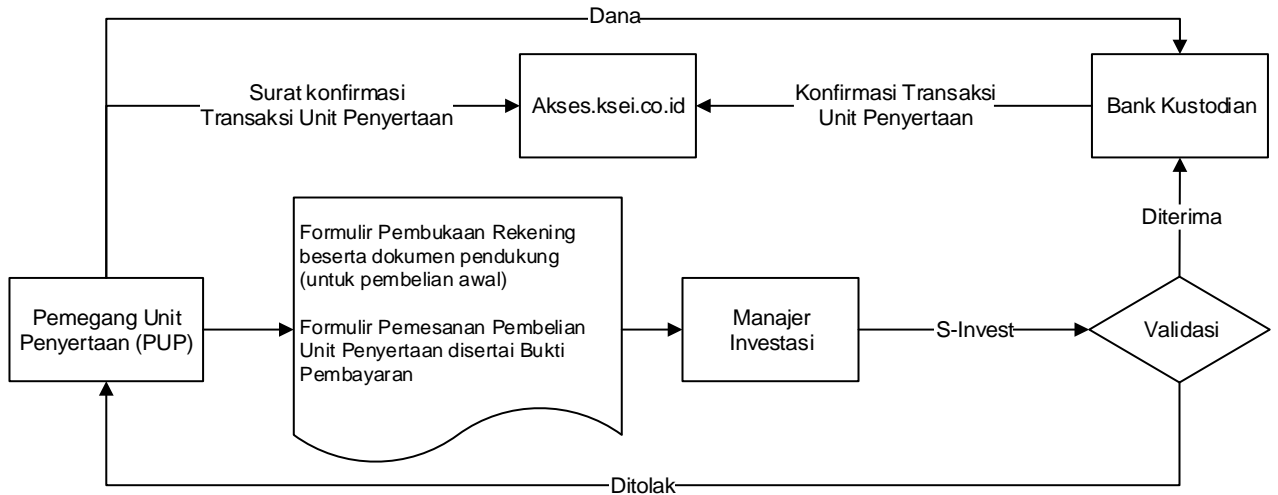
Dana

Surat konfirmasi Transaksi Unit Penyertaan

Akses.ksei.co.id

Konfirmasi Transaksi Unit Penyertaan

Bank Kustodian

Diterima

Formulir Pembukaan Rekening beserta dokumen pendukung (untuk pembelian awal)

Formulir Pemesanan Pembelian Unit Penyertaan disertai Bukti Pembayaran

Pemegang Unit Penyertaan (PUP)

Manajer Investasi

S-Invest

Validasi

Ditolak